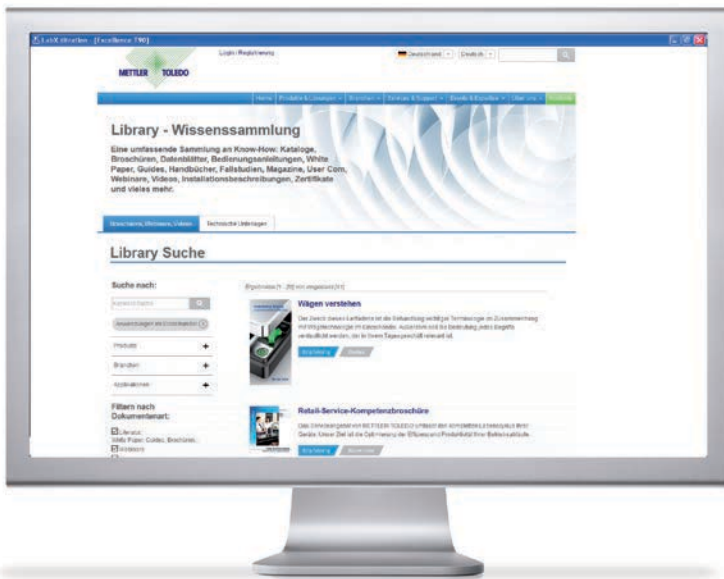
LabExtraction - [Excellence 790]

Login / Registrierung

Deutschland | Deutsch

METTLER TOLEDO

Home | Produkte & Lösungen | Branchen | Services & Support | Events & Expertise | Über uns | Kontakt

Library - Wissenssammlung

Eine umfassende Sammlung an Know-How: Kataloge, Broschüren, Datenblätter, Bedienungsanleitungen, White Paper, Guides, Handbücher, Fallstudien, Magazine, User Com, Webinare, Videos, Installationsbeschreibungen, Zertifikate und vieles mehr.

Broschüren, Webinare, Videos | Technische Unterlagen

Library Suche

Suche nach:

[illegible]

Auswahlungen als Standard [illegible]

Produkte

Branchen

Applikationen

Filtern nach Dokumentenart:

Literatur
White Paper, Guides, Broschüren, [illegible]
Webinars

Ergebnisse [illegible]

Wägen verstehen

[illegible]

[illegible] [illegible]

Retail-Service-Kompetenzbroschüre

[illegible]

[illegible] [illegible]